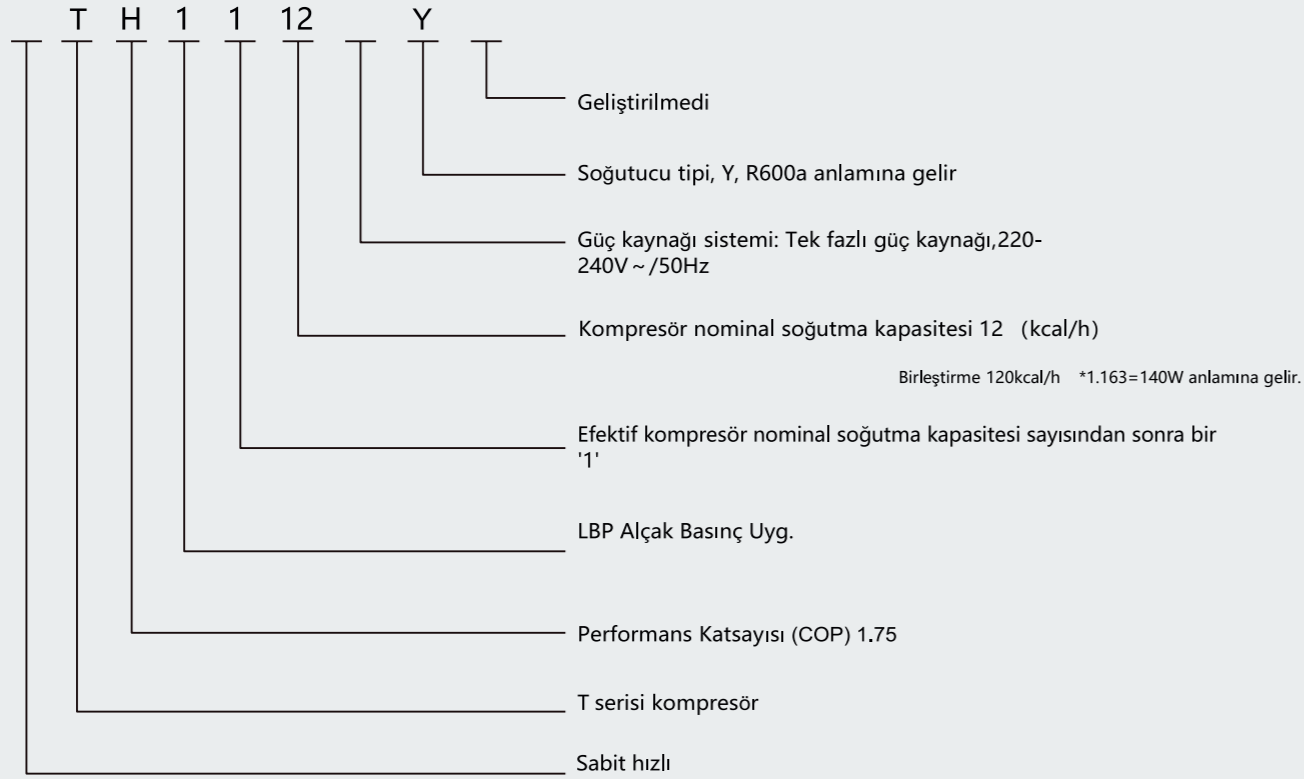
T H 1 1 12 Y

Geliştirilmedi

Soğutucu tipi, Y, R600a anlamına gelir

Güç kaynağı sistemi: Tek fazlı güç kaynağı,220-240V～/50Hz

Kompresör nominal soğutma kapasitesi 12 (kcal/h)

Birleştirme 120kcal/h *1.163=140W anlamına gelir.

Efektif kompresör nominal soğutma kapasitesi sayısından sonra bir '1'

LBP Alçak Basınç Uyg.

Performans Katsayısı (COP) 1.75

T serisi kompresör

Sabit hızlı